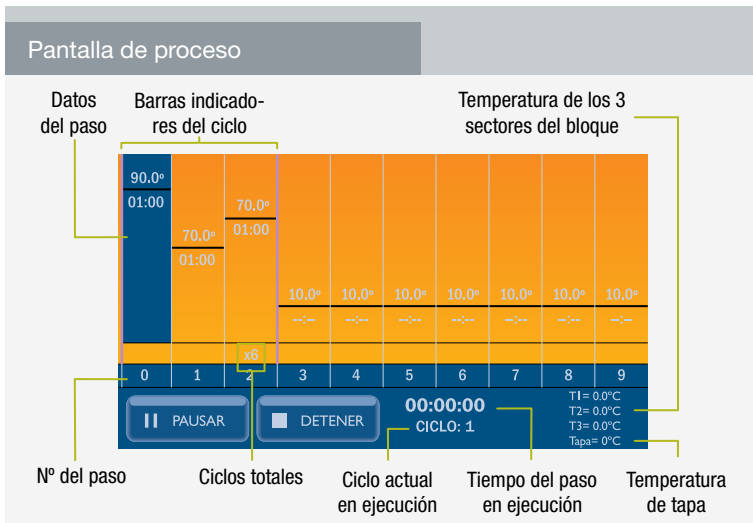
Pantalla de proceso

Datos del paso

Barras indicadores del ciclo

Temperatura de los 3 sectores del bloque

90.0º
01:00

70.0º
01:00

70.0º
01:00

10.0º
--:--

10.0º
--:--

10.0º
--:--

10.0º
--:--

10.0º
--:--

10.0º
--:--

10.0º
--:--

x6

0 1 2 3 4 5 6 7 8 9

PAUSAR

DETENER

00:00:00

CICLO: 1

T1= 0.0ºC
T2= 0.0ºC
T3= 0.0ºC
Tapa= 0ºC

Nº del paso

Ciclos totales

Ciclo actual en ejecución

Tiempo del paso en ejecución

Temperatura de tapa